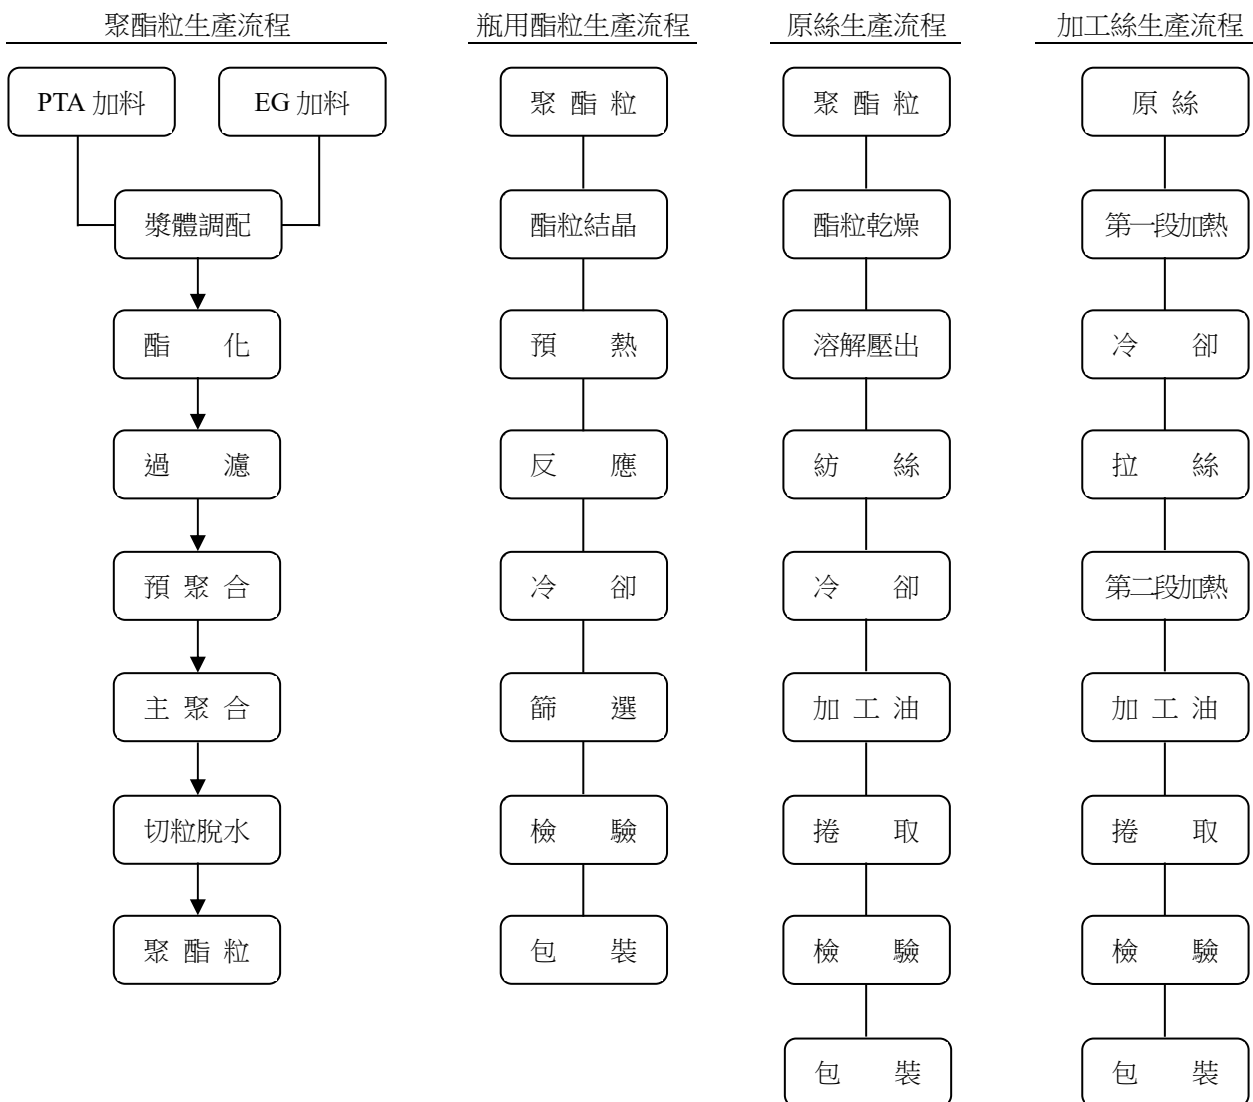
聚酯粒生產流程

PTA 加料
EG 加料
漿體調配
酯　化
過　濾
預聚合
主聚合
切粒脫水
聚酯粒

瓶用酯粒生產流程

聚酯粒
酯粒結晶
預　熱
反　應
冷　卻
篩　選
檢　驗
包　裝

原絲生產流程

聚酯粒
酯粒乾燥
溶解壓出
紡　絲
冷　卻
加工油
捲　取
檢　驗
包　裝

加工絲生產流程

原絲
第一段加熱
冷　卻
拉　絲
第二段加熱
加工油
捲　取
檢　驗
包　裝